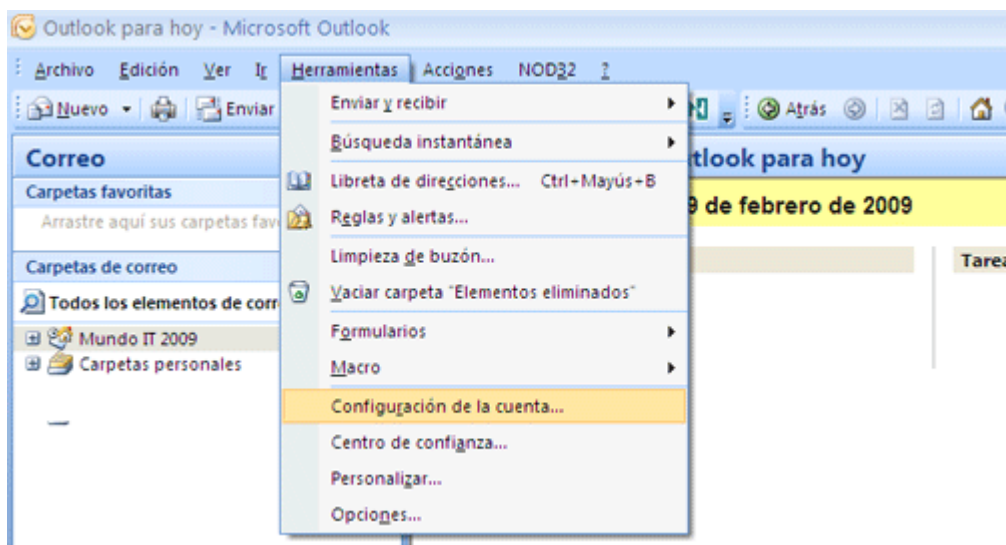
Outlook para hoy - Microsoft Outlook

Archivo Edición Ver Ir Herramientas Acciones NOD32 ?

Nuevo Enviar Atrás

Correo

Carpetas favoritas

Arrastre aquí sus carpetas fav

Carpetas de correo

Todos los elementos de corr

Mundo IT 2009

Carpetas personales

Enviar y recibir

Búsqueda instantánea

Libreta de direcciones... Ctrl+Mayús+B

Reglas y alertas...

Limpieza de buzón...

Vaciar carpeta "Elementos eliminados"

Formularios

Macro

Configuración de la cuenta...

Centro de confianza...

Personalizar...

Opciones...

utlook para hoy

9 de febrero de 2009

Tarea